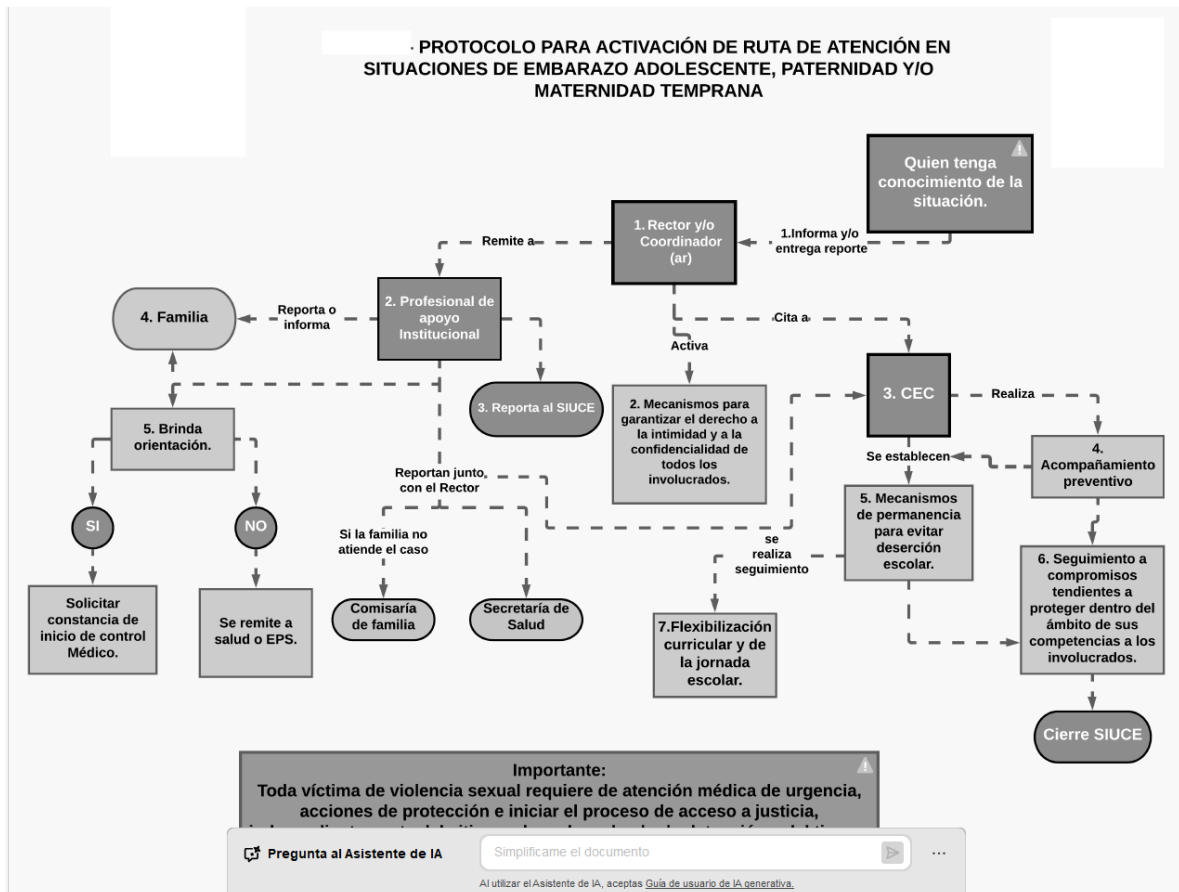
· PROTOCOLO PARA ACTIVACIÓN DE RUTA DE ATENCIÓN EN SITUACIONES DE EMBARAZO ADOLESCENTE, PATERNIDAD Y/O MATERNIDAD TEMPRANA

Quien tenga conocimiento de la situación.

1.Informa y/o entrega reporte

1. Rector y/o Coordinador (ar)

Remite a

2. Profesional de apoyo Institucional

Reporta o informa

4. Familia

3. Reporta al SIUCE

Activa

2. Mecanismos para garantizar el derecho a la intimidad y a la confidencialidad de todos los involucrados.

Cita a

3. CEC

Realiza

4. Acompañamiento preventivo

Se establecen

5. Mecanismos de permanencia para evitar deserción escolar.

5. Brinda orientación.

SI

NO

Solicitar constancia de inicio de control Médico.

Se remite a salud o EPS.

Reportan junto con el Rector

Si la familia no atiende el caso

Comisaría de familia

Secretaría de Salud

se realiza seguimiento

7.Flexibilización curricular y de la jornada escolar.

6. Seguimiento a compromisos tendientes a proteger dentro del ámbito de sus competencias a los involucrados.

Cierre SIUCE

Importante:
Toda víctima de violencia sexual requiere de atención médica de urgencia, acciones de protección e iniciar el proceso de acceso a justicia, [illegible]

Pregunta al Asistente de IA

Simplifícame el documento

...

Al utilizar el Asistente de IA, aceptas Guía de usuario de IA generativa.